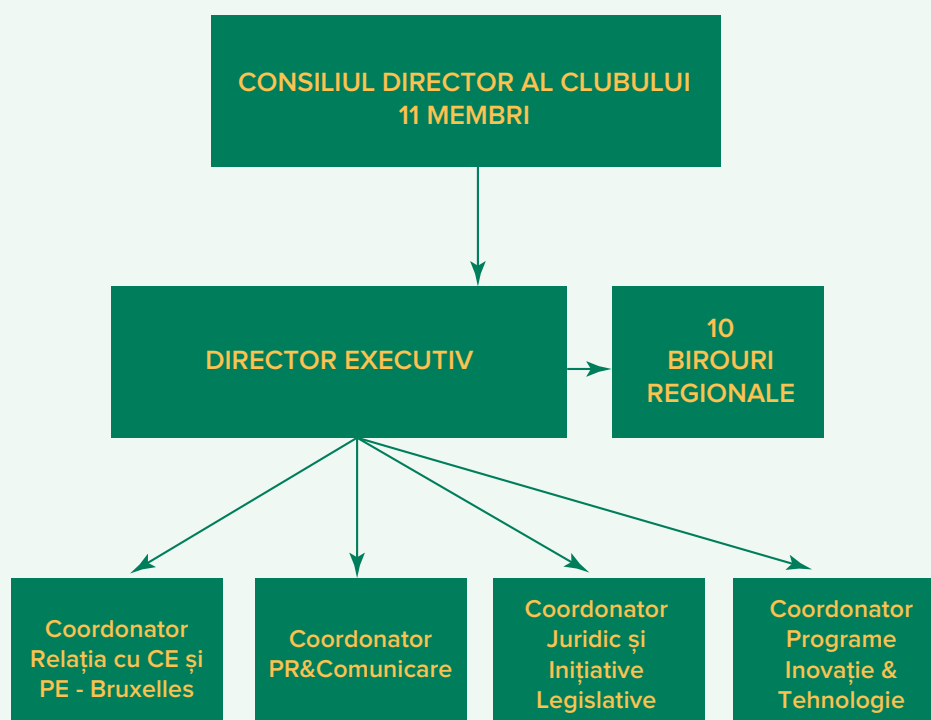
CONSILIUL DIRECTOR AL CLUBULUI
11 MEMBRI

DIRECTOR EXECUTIV

10
BIROURI
REGIONALE

Coordonator
Relația cu CE și
PE - Bruxelles

Coordonator
PR&Comunicare

Coordonator
Juridic și
Inițiative
Legislative

Coordonator
Programe
Inovație &
Tehnologie